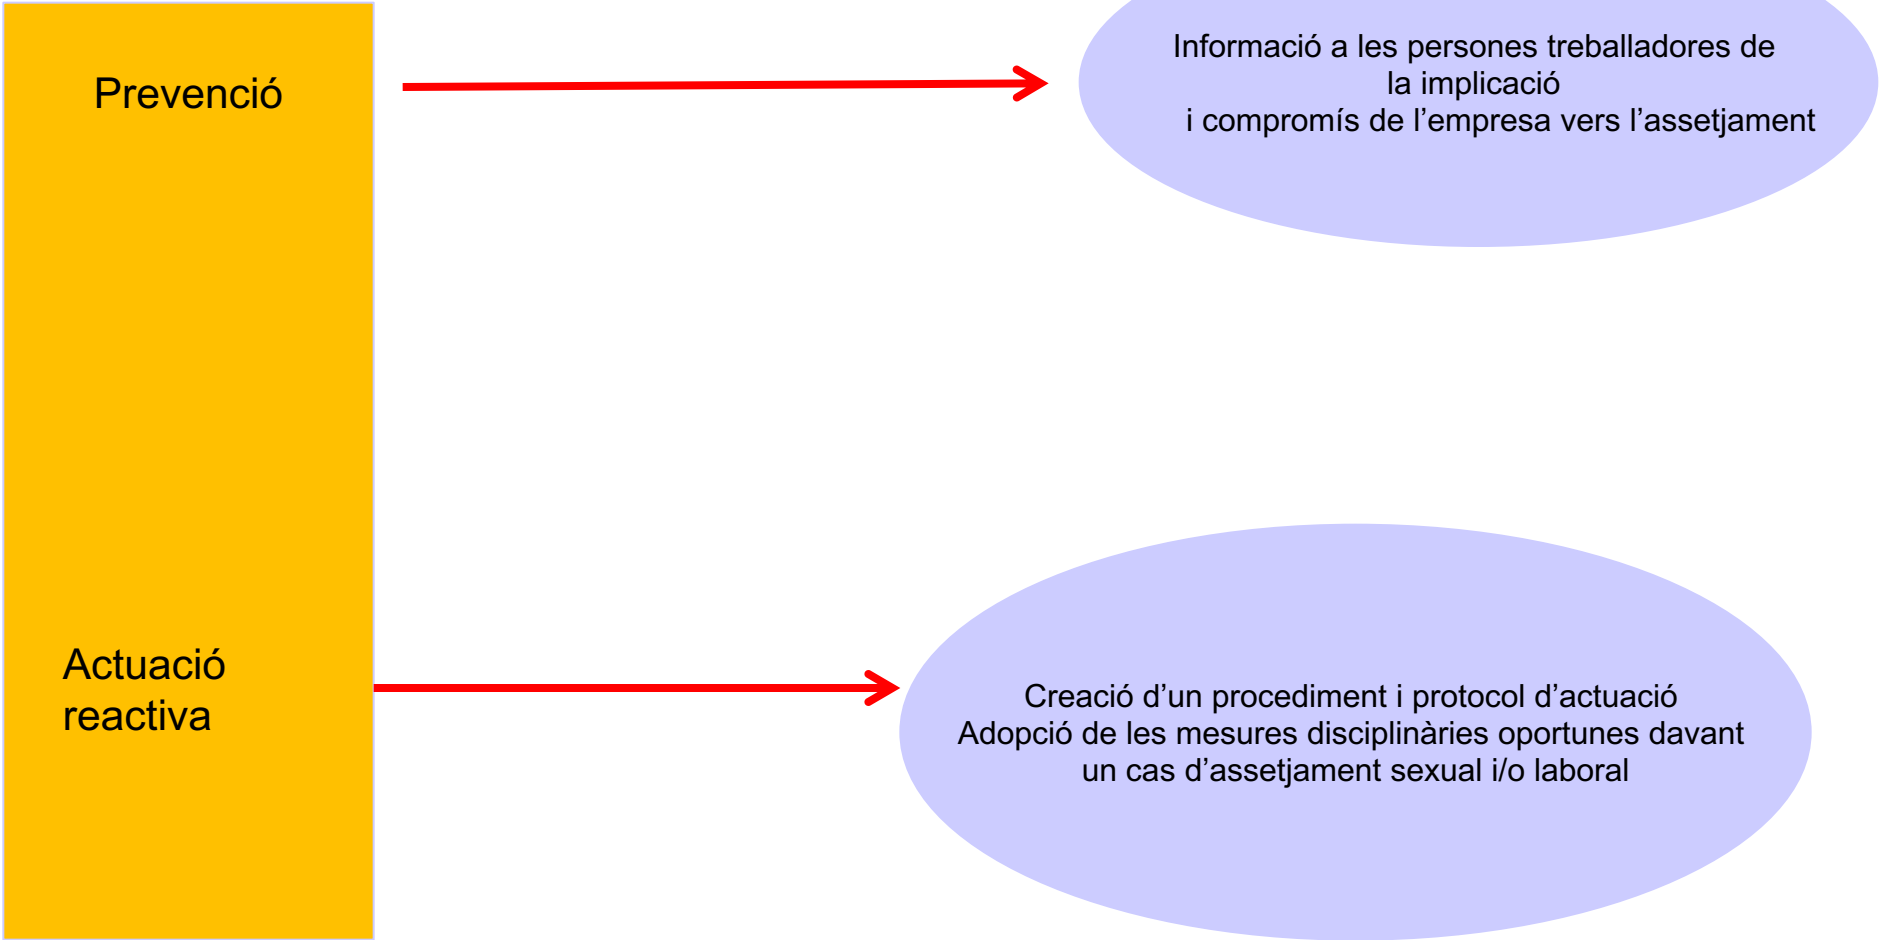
Prevenció

Informació a les persones treballadores de la implicació i compromís de l’empresa vers l’assetjament

Actuació reactiva

Creació d’un procediment i protocol d’actuació
Adopció de les mesures disciplinàries oportunes davant un cas d’assetjament sexual i/o laboral